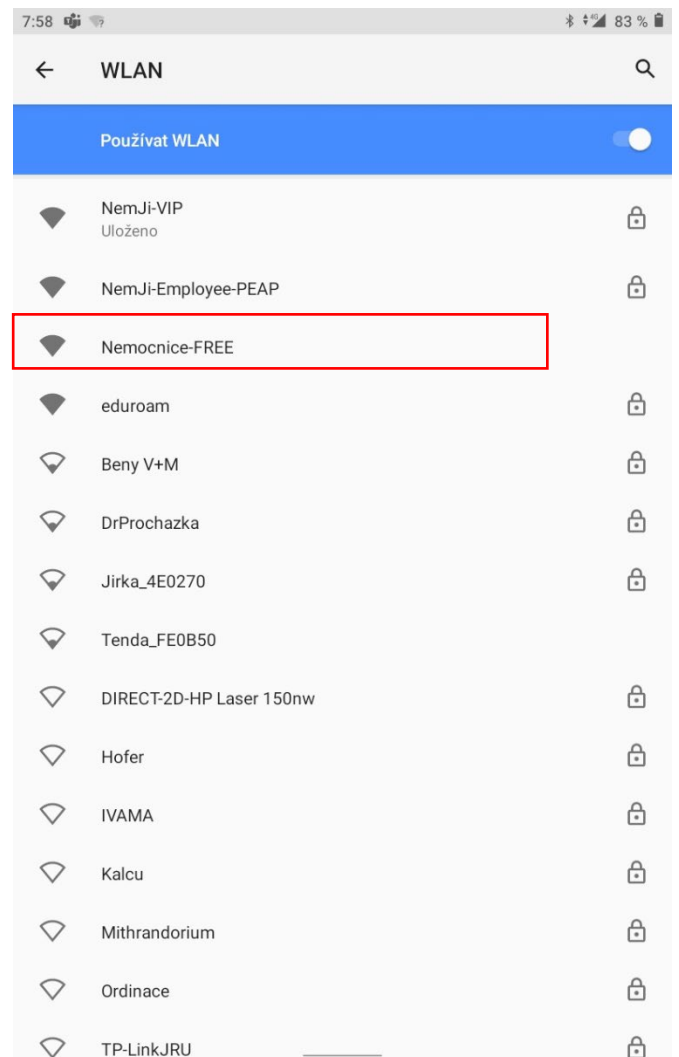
7:58 83 %

WLAN

Používat WLAN

NemJi-VIP
Uloženo

NemJi-Employee-PEAP

Nemocnice-FREE

eduroam

Beny V+M

DrProchazka

Jirka_4E0270

Tenda_FE0B50

DIRECT-2D-HP Laser 150nw

Hofer

IVAMA

Kalcu

Mithrandorium

Ordinace

TP-LinkJRU